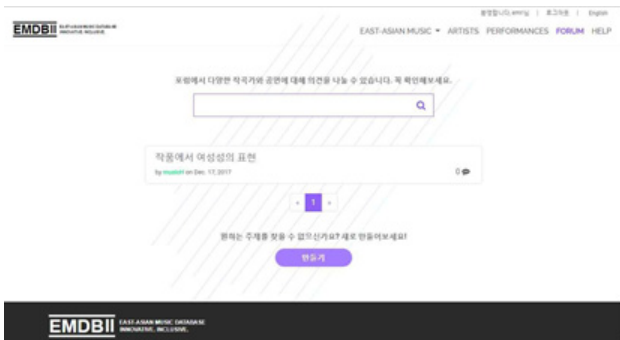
EMDBII EAST-ASIAN MUSIC DATABASE INNOVATIVE. INCLUSIVE.

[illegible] | 로그아웃 | English

EAST-ASIAN MUSIC ▾ ARTISTS PERFORMANCES FORUM HELP

포럼에서 다양한 작곡가와 공연에 대해 의견을 나눌 수 있습니다. 꼭 확인해보세요.

작품에서 여성성의 표현

by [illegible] on Dec. 17, 2017

0

« 1 »

원하는 주제를 찾을 수 없으신가요? 새로 만들어보세요!

만들기

EMDBII EAST-ASIAN MUSIC DATABASE INNOVATIVE. INCLUSIVE.